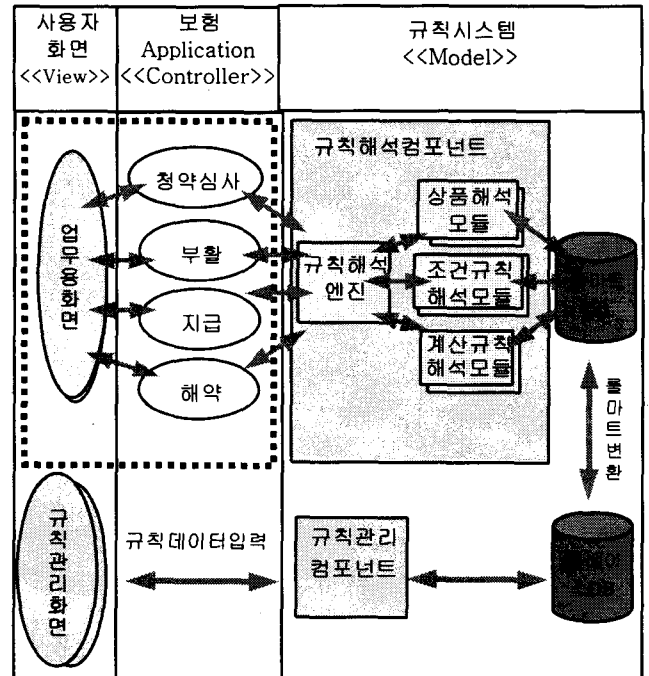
사용자 화면 <<View>>

보험 Application <<Controller>>

규칙시스템 <<Model>>

규칙해석컴포넌트

업무용화면

청약심사

부활

지급

해약

규칙해석 엔진

상품해석 모듈

조건규칙 해석모듈

계산규칙 해석모듈

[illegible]

룰 마트 변환

규칙관리화면

규칙데이터입력

규칙관리 컴포넌트

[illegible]